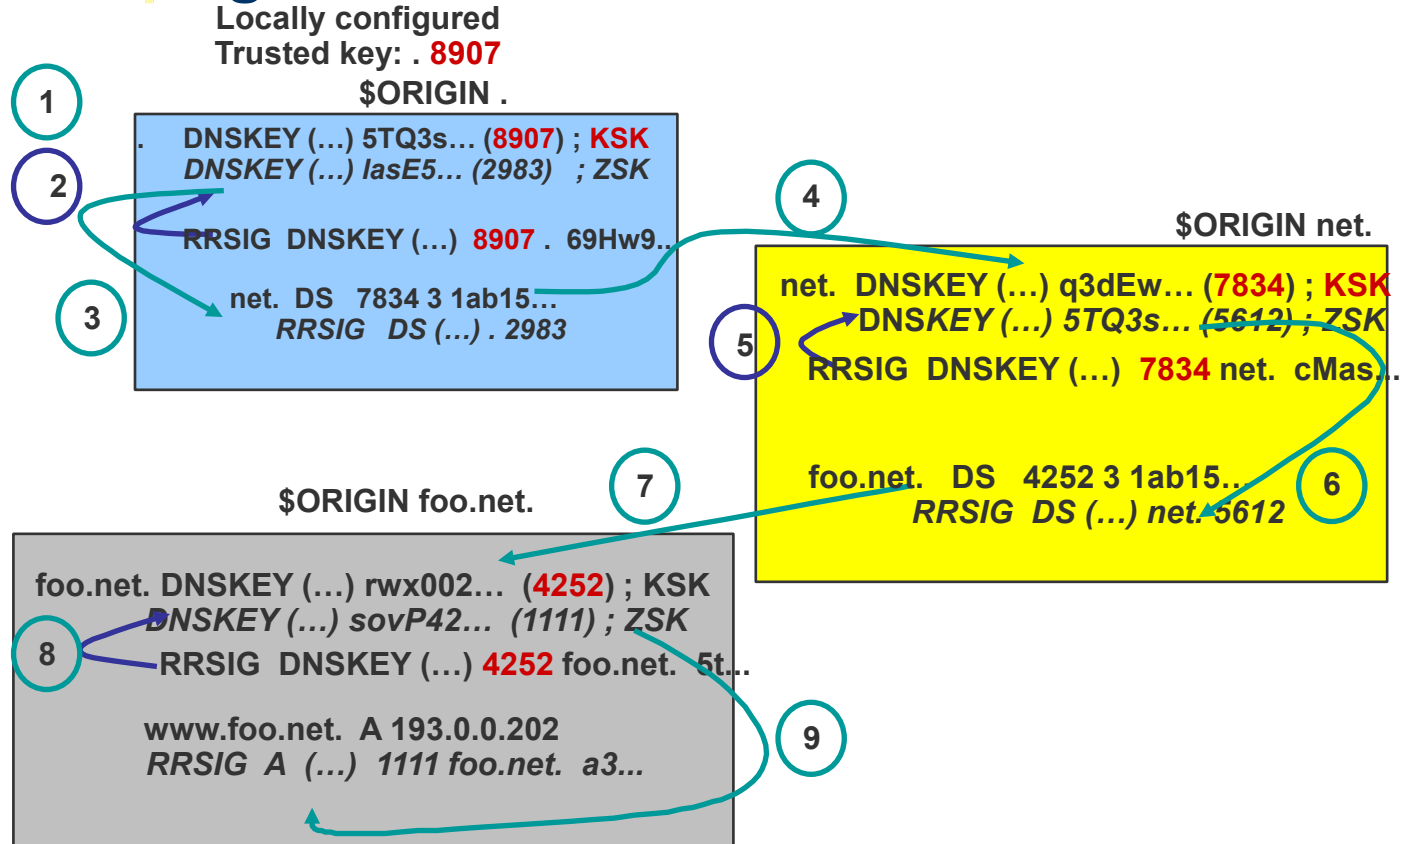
Locally configured
Trusted key: . 8907

$ORIGIN .

1

. DNSKEY (…) 5TQ3s… (8907) ; KSK
DNSKEY (…) lasE5… (2983) ; ZSK

2

RRSIG DNSKEY (…) 8907 . 69Hw9..

3

net. DS 7834 3 1ab15…
RRSIG DS (…) . 2983

4

$ORIGIN net.

net. DNSKEY (…) q3dEw… (7834) ; KSK
DNSKEY (…) 5TQ3s… (5612) ; ZSK

5

RRSIG DNSKEY (…) 7834 net. cMas...

foo.net. DS 4252 3 1ab15…
RRSIG DS (…) net. 5612

6

7

$ORIGIN foo.net.

foo.net. DNSKEY (…) rwx002… (4252) ; KSK
DNSKEY (…) sovP42… (1111) ; ZSK

8

RRSIG DNSKEY (…) 4252 foo.net. 5t...

www.foo.net. A 193.0.0.202
RRSIG A (…) 1111 foo.net. a3...

9